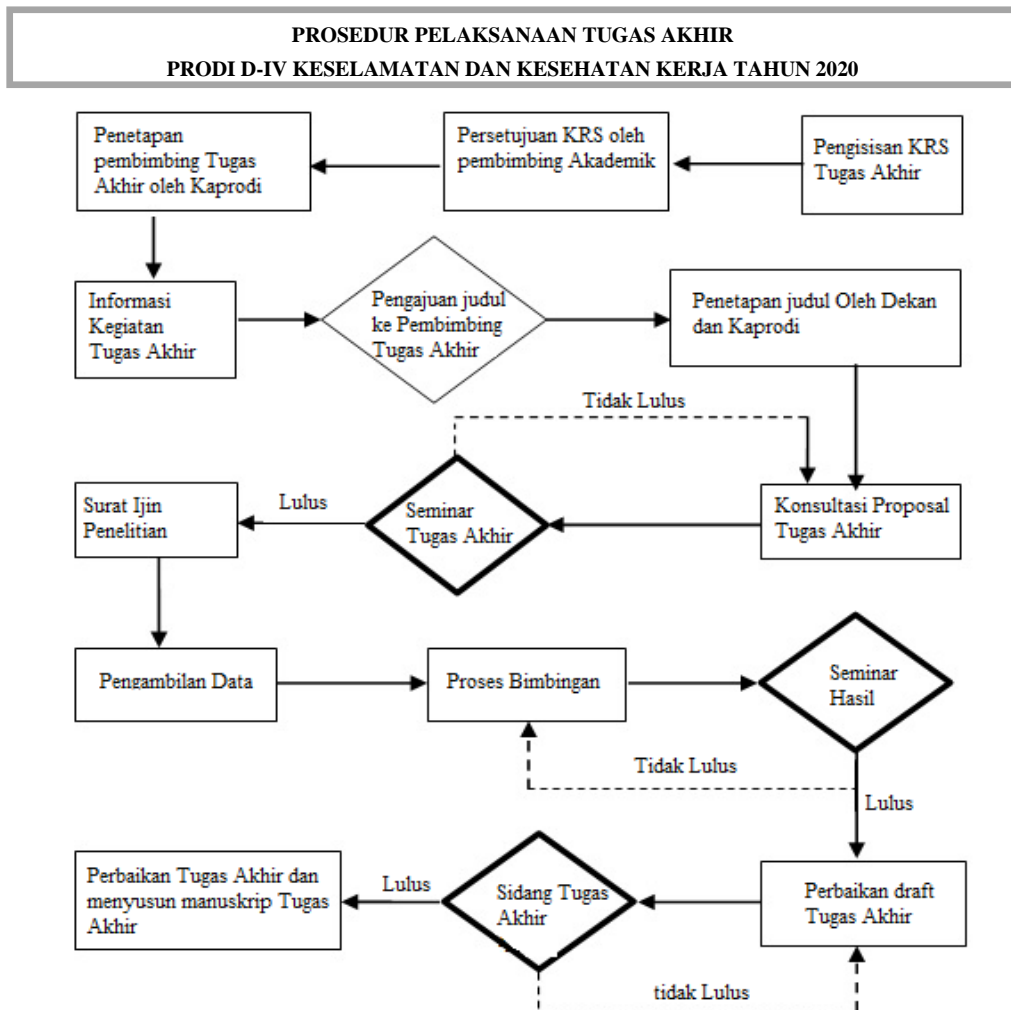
PROSEDUR PELAKSANAAN TUGAS AKHIR
PRODI D-IV KESELAMATAN DAN KESEHATAN KERJA TAHUN 2020

Penetapan pembimbing Tugas Akhir oleh Kaprodi

Persetujuan KRS oleh pembimbing Akademik

Pengisisan KRS Tugas Akhir

Informasi Kegiatan Tugas Akhir

Pengajuan judul ke Pembimbing Tugas Akhir

Penetapan judul Oleh Dekan dan Kaprodi

Tidak Lulus

Surat Ijin Penelitian

Lulus

Seminar Tugas Akhir

Konsultasi Proposal Tugas Akhir

Pengambilan Data

Proses Bimbingan

Seminar Hasil

Tidak Lulus

Lulus

Perbaikan Tugas Akhir dan menyusun manuskrip Tugas Akhir

Lulus

Sidang Tugas Akhir

Perbaikan draft Tugas Akhir

tidak Lulus